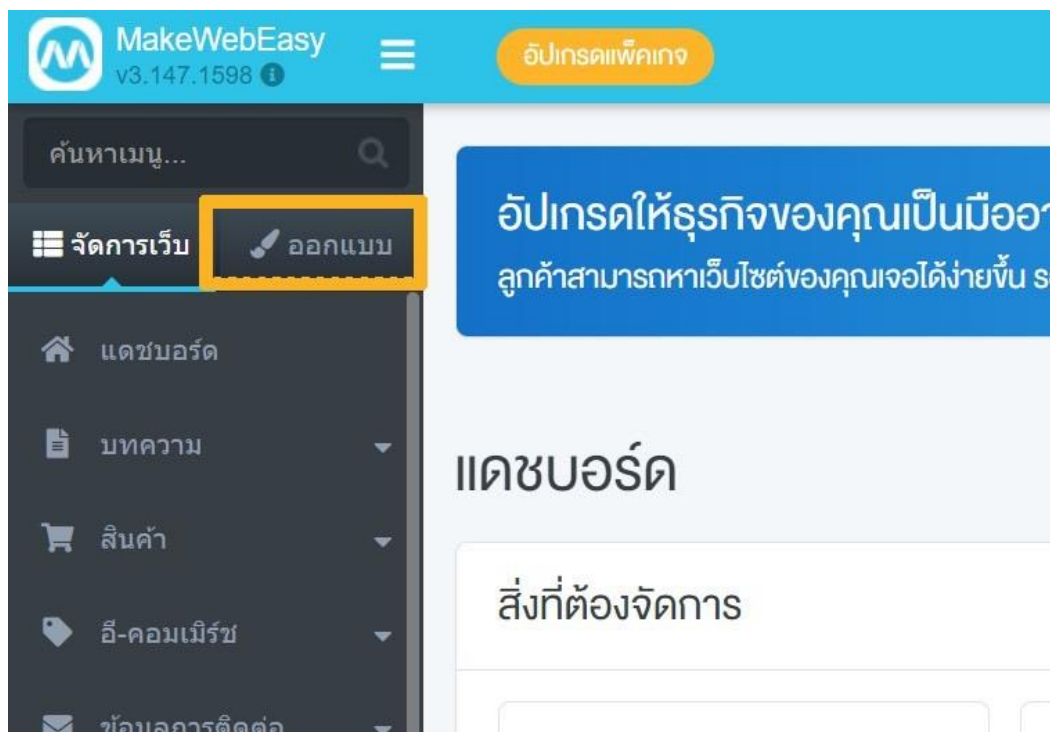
MakeWebEasy
v3.147.1598

อัปเกรดแพ็คเกจ

ค้นหาเมนู...

จัดการเว็บ

ออกแบบ

แดชบอร์ด

บทความ

สินค้า

อี-คอมเมิร์ซ

ข้อมูลการติดต่อ

อัปเกรดให้ธุรกิจของคุณเป็นมืออา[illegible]
ลูกค้าสามารถหาเว็บไซต์ของคุณเจอได้ง่ายขึ้น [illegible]

แดชบอร์ด

สิ่งที่ต้องจัดการ